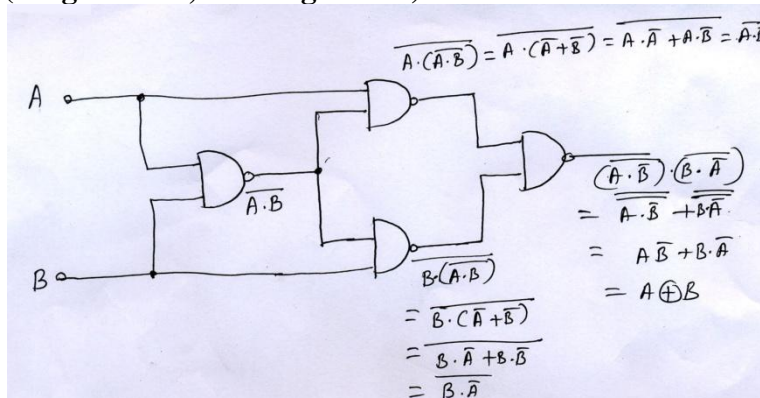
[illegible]

$\overline{A\cdot(\overline{A\cdot B})} = \overline{A\cdot(\overline{A}+\overline{B})} = \overline{A\cdot\overline{A}+A\cdot\overline{B}} = \overline{A\cdot\overline{B}}$

A

B

$\overline{A\cdot B}$

$\overline{B\cdot(\overline{A\cdot B})}$

$=\overline{B\cdot(\overline{A}+\overline{B})}$

$=\overline{B\cdot\overline{A}+B\cdot\overline{B}}$

$=\overline{B\cdot\overline{A}}$

$\overline{(\overline{A\cdot\overline{B}})\cdot(\overline{B\cdot\overline{A}})}$

$=\overline{\overline{A\cdot\overline{B}}}+\overline{\overline{B\overline{A}}}$

$= A\overline{B}+B\cdot\overline{A}$

$= A\oplus B$